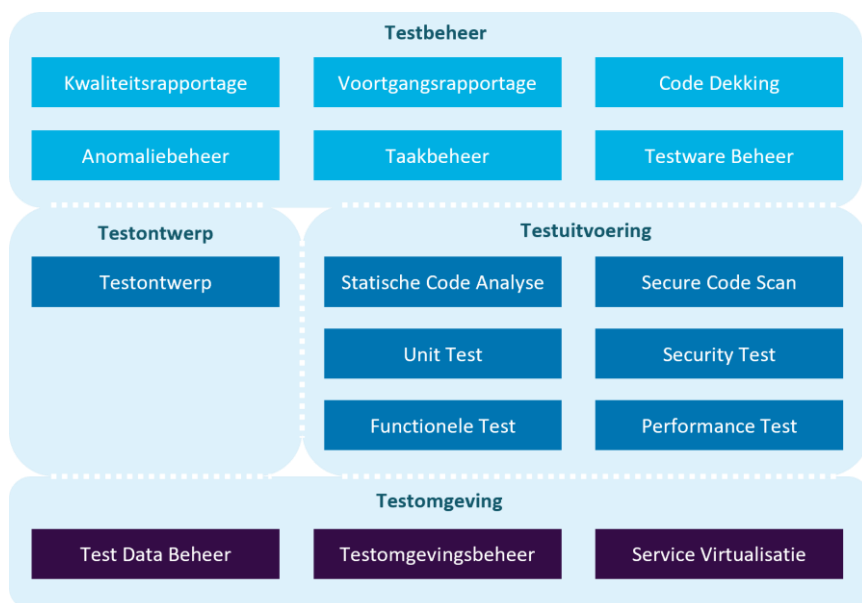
Testbeheer

Kwaliteitsrapportage

Voortgangsrapportage

Code Dekking

Anomaliebeheer

Taakbeheer

Testware Beheer

Testontwerp

Testontwerp

Testuitvoering

Statische Code Analyse

Secure Code Scan

Unit Test

Security Test

Functionele Test

Performance Test

Testomgeving

Test Data Beheer

Testomgevingsbeheer

Service Virtualisatie